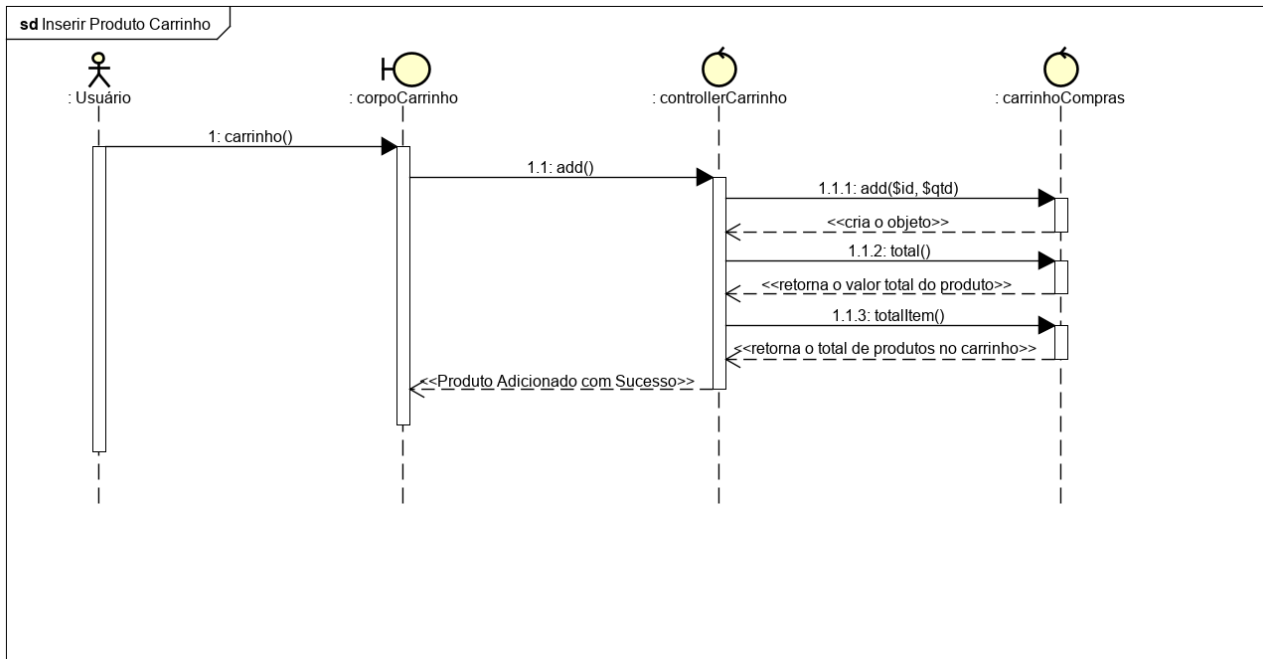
sd Inserir Produto Carrinho

: Usuário

: corpoCarrinho

: controllerCarrinho

: carrinhoCompras

1: carrinho()

1.1: add()

1.1.1: add($id, $qtd)

<<cria o objeto>>

1.1.2: total()

<<retorna o valor total do produto>>

1.1.3: totalItem()

<<retorna o total de produtos no carrinho>>

<<Produto Adicionado com Sucesso>>